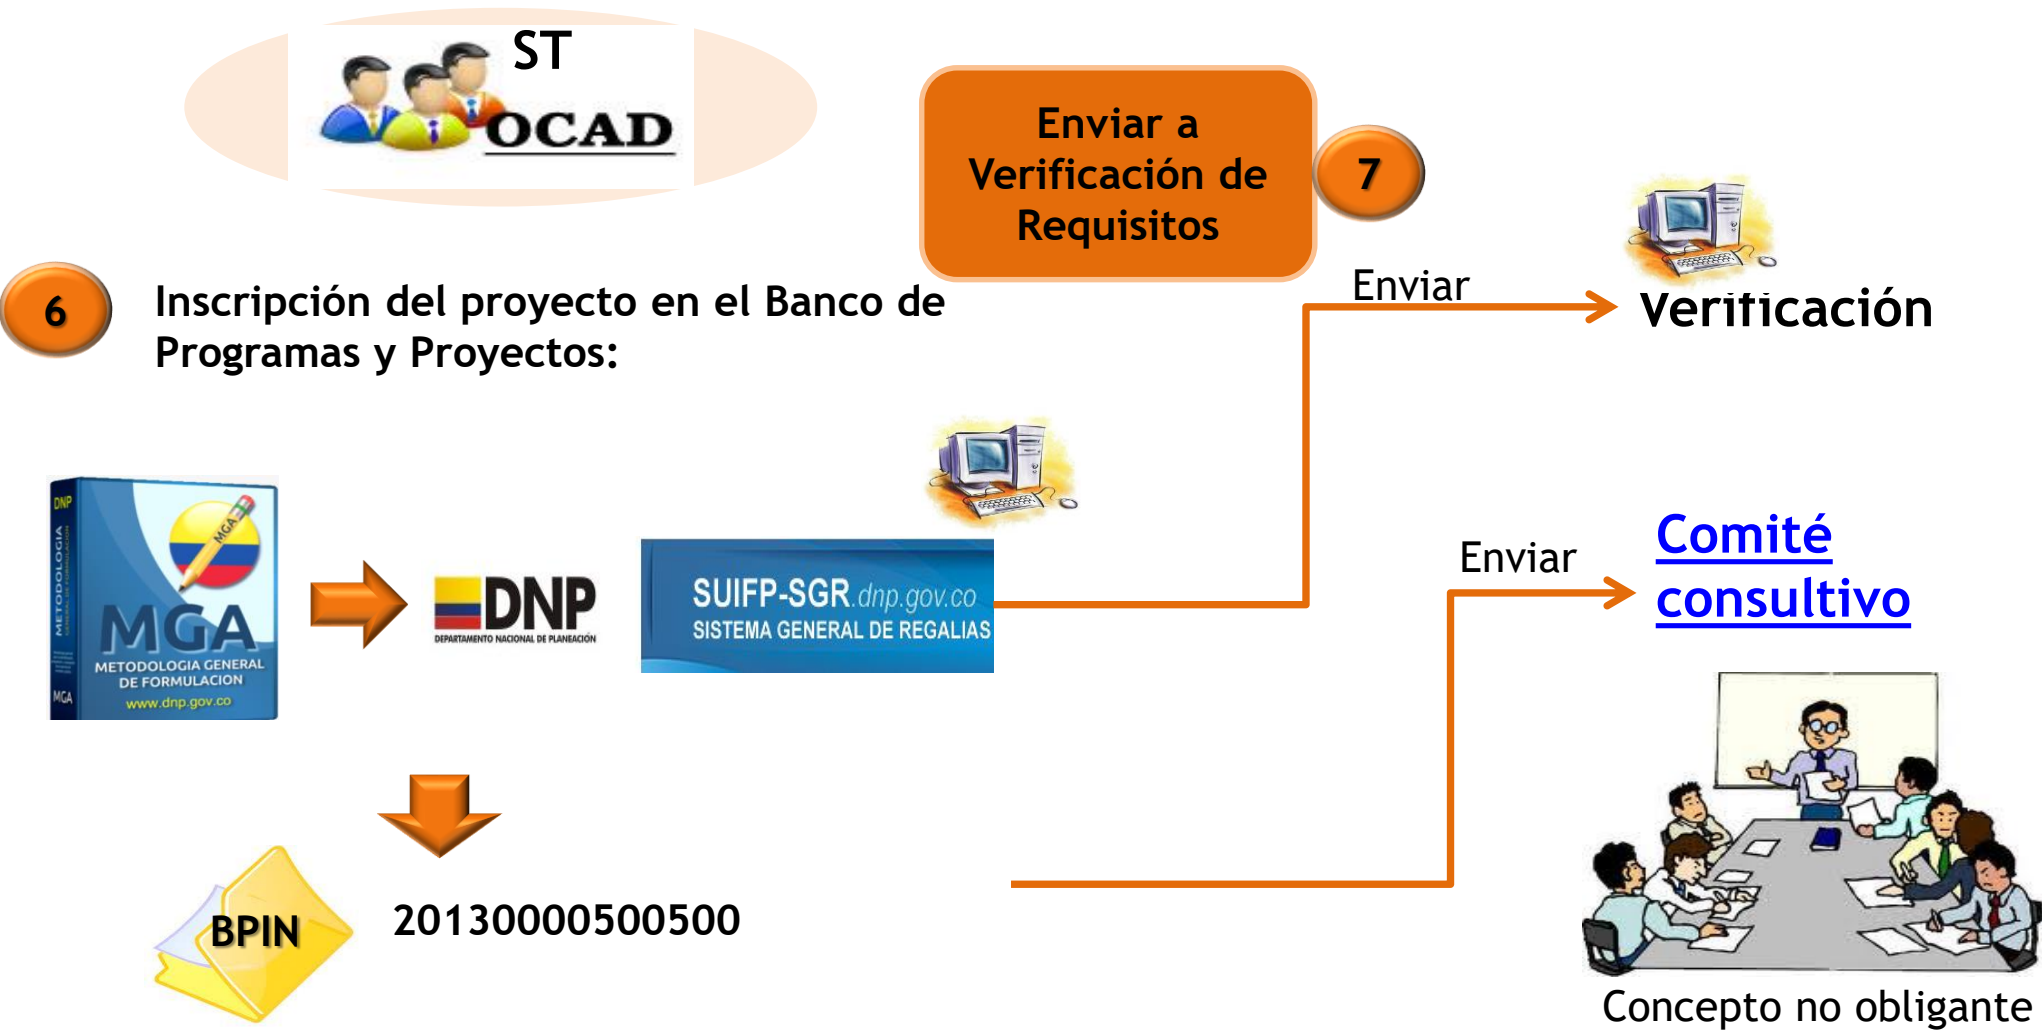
ST
OCAD

Enviar a Verificación de Requisitos

7

6

Inscripción del proyecto en el Banco de Programas y Proyectos:

Enviar

Verificación

DNP
METODOLOGIA
MGA
METODOLOGIA GENERAL DE FORMULACION
www.dnp.gov.co
MGA

DNP
DEPARTAMENTO NACIONAL DE PLANEACIÓN

SUIFP-SGR.dnp.gov.co
SISTEMA GENERAL DE REGALIAS

Enviar

Comité consultivo

BPIN

20130000500500

Concepto no obligante